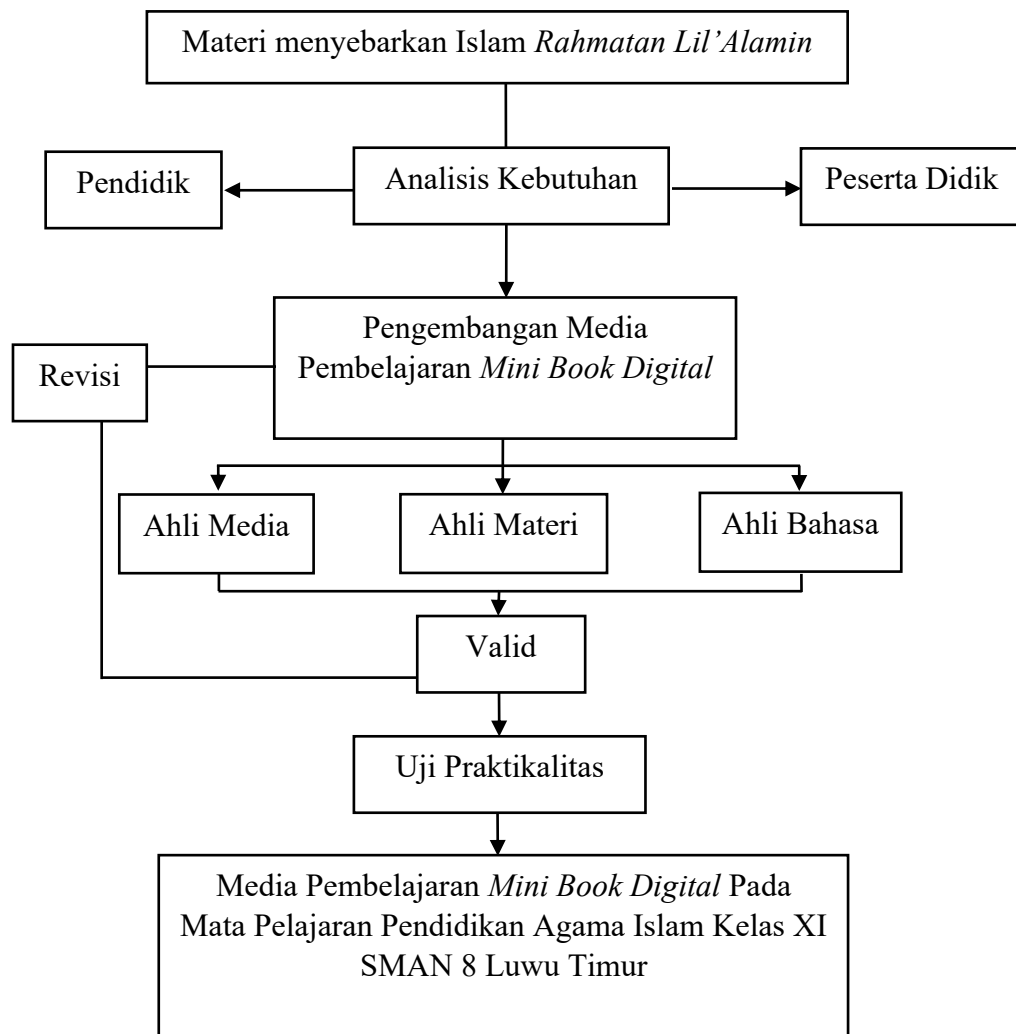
Materi menyebarkan Islam Rahmatan Lil'Alamin

Pendidik

Analisis Kebutuhan

Peserta Didik

Revisi

Pengembangan Media Pembelajaran Mini Book Digital

Ahli Media

Ahli Materi

Ahli Bahasa

Valid

Uji Praktikalitas

Media Pembelajaran Mini Book Digital Pada Mata Pelajaran Pendidikan Agama Islam Kelas XI SMAN 8 Luwu Timur